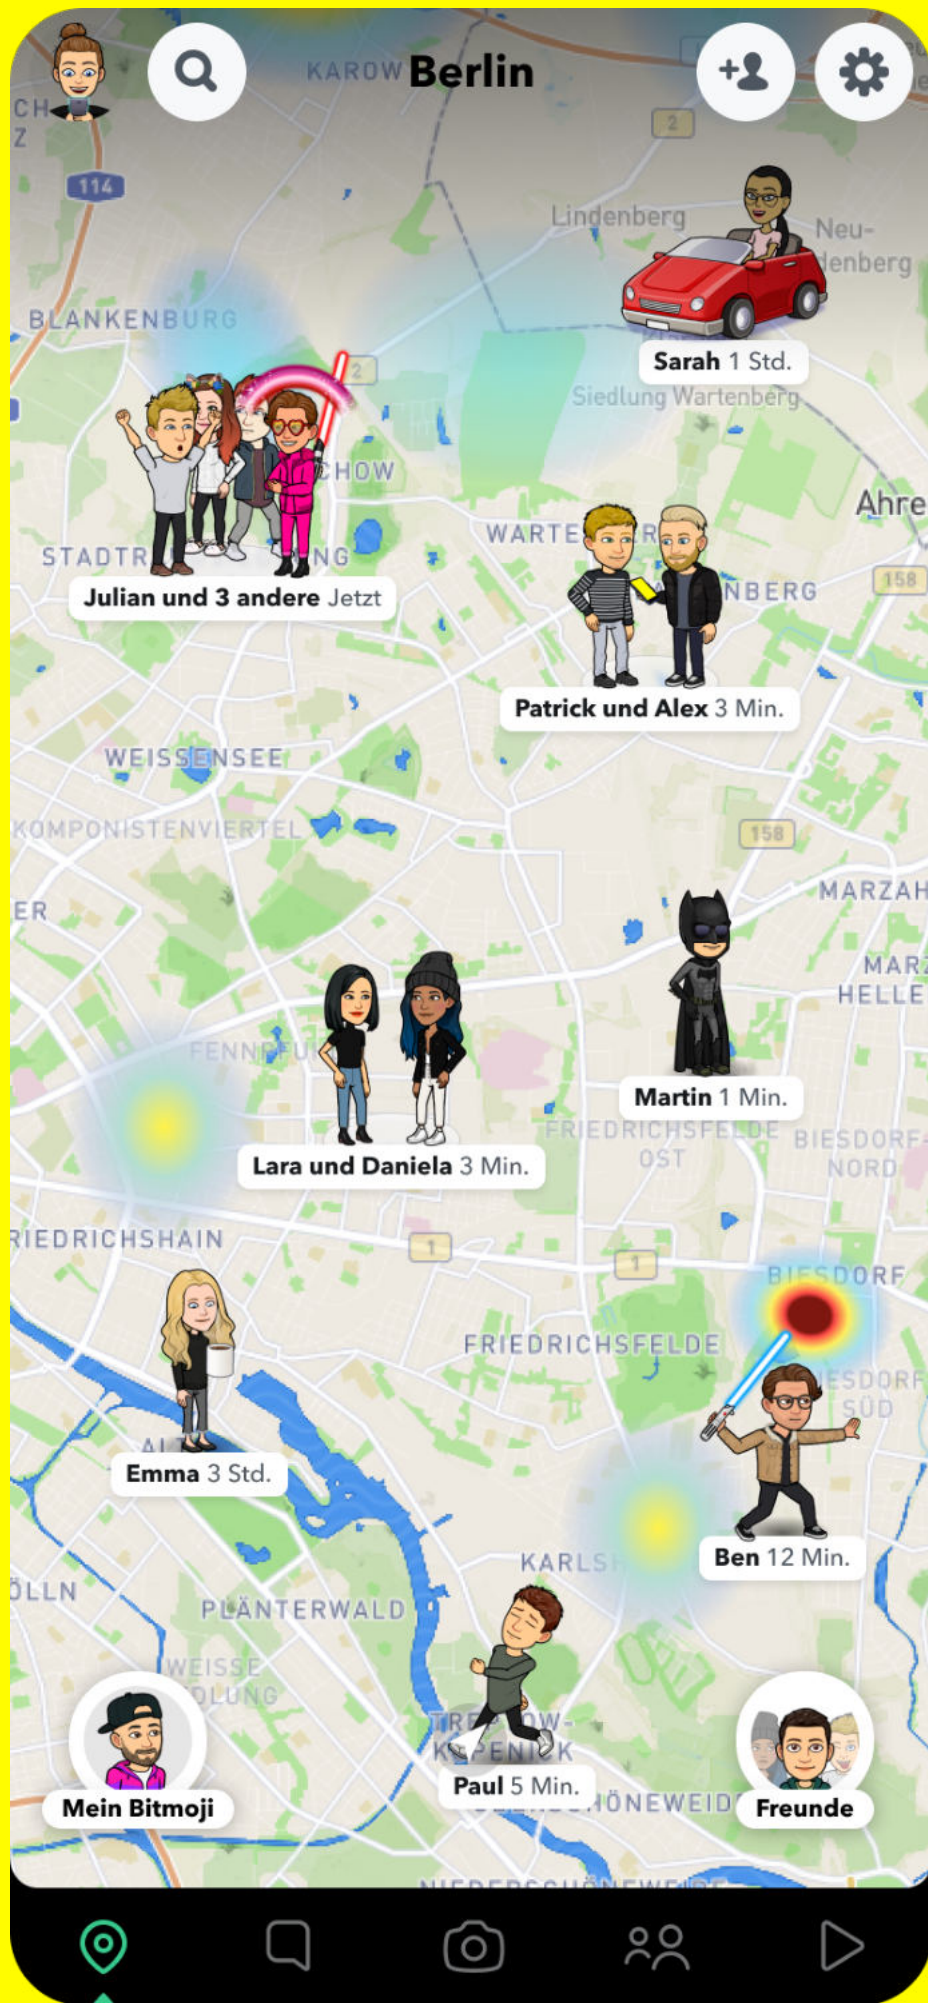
KAROW Berlin

CH
Z
114
2
Lindenberg
Neu-
lenberg
Sarah 1 Std.
Siedlung Wartenberg
BLANKENBURG
2
CHOW
Ahre
STADTR
NG
Julian und 3 andere Jetzt
WARTE R
NBERG
158
Patrick und Alex 3 Min.
WEISSENSEE
KOMPONISTENVIERTEL
158
MARZAH
ER
MAR
HELLE
FENNPFU
Martin 1 Min.
Lara und Daniela 3 Min.
FRIEDRICHSFELDE OST
BIESDORF-NORD
RIEDRICHSHAIN
1
1
BIESDORF
FRIEDRICHSFELDE
IESDORF SÜD
Emma 3 Std.
AL
Ben 12 Min.
KARLSH
ÖLLN
PLÄNTERWALD
WEISSE
DLUNG
TREPTOW-
KÖPENICK
Mein Bitmoji
Paul 5 Min.
SCHÖNEWEIDE
Freunde
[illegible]